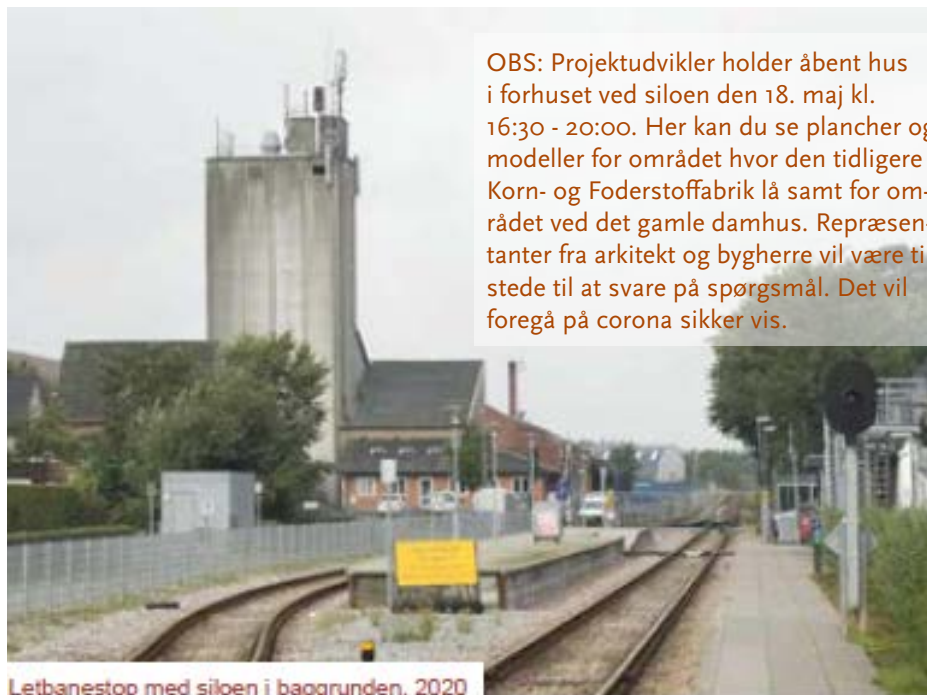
OBS: Projektudvikler holder åbent hus i forhuset ved siloen den 18. maj kl. 16:30 - 20:00. Her kan du se plancher og modeller for området hvor den tidligere Korn- og Foderstoffabrik lå samt for området ved det gamle damhus. Repræsentanter fra arkitekt og bygherre vil være til stede til at svare på spørgsmål. Det vil foregå på corona sikker vis.

Letbanestop med siloen i baggrunden, 2020